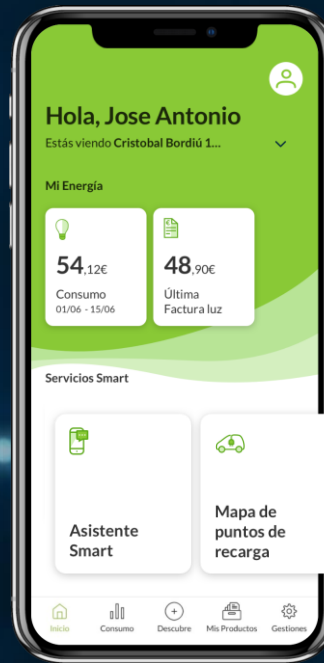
Hola, Jose Antonio

Estás viendo Cristobal Bordiú 1...

Mi Energía

54,12€
Consumo
01/06 - 15/06

48,90€
Última
Factura luz

Servicios Smart

Asistente
Smart

Mapa de
puntos de
recarga

Inicio
Consumo
Descubre
Mis Productos
Gestiones